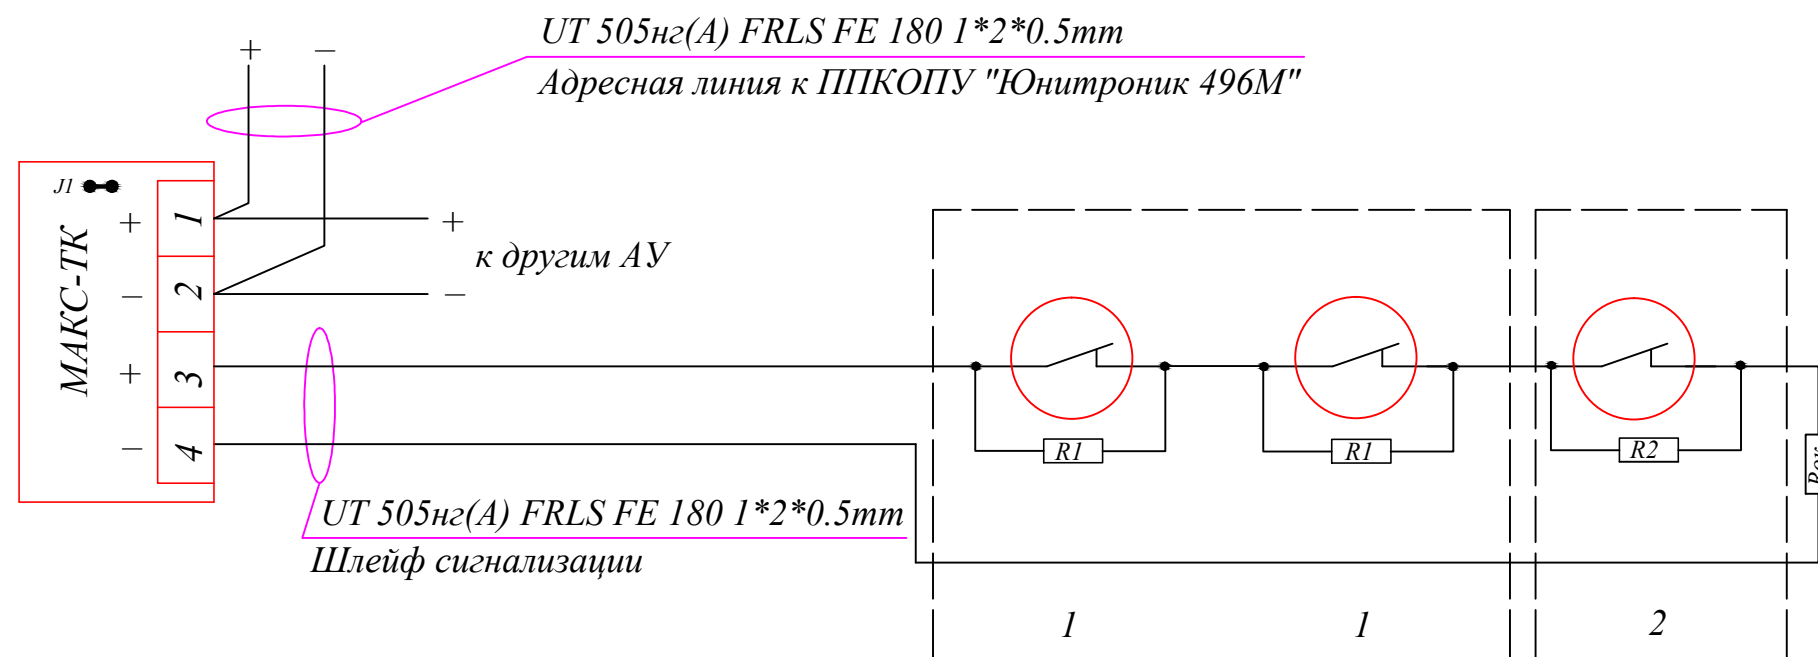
UT 505нг(А) FRLS FE 180 1*2*0.5mm
Адресная линия к ППКОПУ "Юнитроник 496М"

+ −

J1

МАКС-ТК

+ 1
− 2
+ 3
− 4

+
к другим АУ
−

R1
R1
R2
Rок

UT 505нг(А) FRLS FE 180 1*2*0.5mm
Шлейф сигнализации

1
1
2